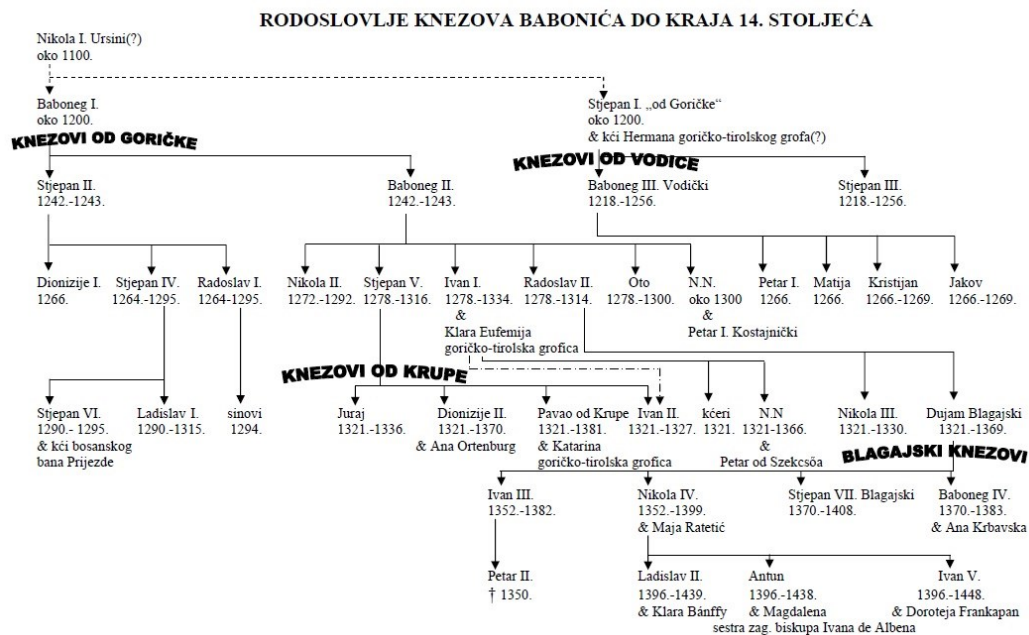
RODOSLOVLJE KNEZOVA BABONIĆA DO KRAJA 14. STOLJEĆA

Nikola I. Ursini(?)
oko 1100.

Baboneg I.
oko 1200.

Stjepan I. „od Goričke“
oko 1200.
& kći Hermana goričko-tirolskog grofa(?)

KNEZOVI OD GORIČKE

KNEZOVI OD VODICE

Stjepan II.
1242.-1243.

Baboneg II.
1242.-1243.

Baboneg III. Vodički
1218.-1256.

Stjepan III.
1218.-1256.

Dionizije I.
1266.

Stjepan IV.
1264.-1295.

Radoslav I.
1264.-1295.

Nikola II.
1272.-1292.

Stjepan V.
1278.-1316.

Ivan I.
1278.-1334.
&
Klara Eufemija
goričko-tirolska grofica

Radoslav II.
1278.-1314.

Oto
1278.-1300.

N.N.
oko 1300
&
Petar I. Kostajnički

Petar I.
1266.

Matija
1266.

Kristijan
1266.-1269.

Jakov
1266.-1269.

KNEZOVI OD KRUPE

Stjepan VI.
1290.- 1295.
& kći bosanskog bana Prijezde

Ladislav I.
1290.-1315.

sinovi
1294.

Juraj
1321.-1336.

Dionizije II.
1321.-1370.
& Ana Ortenburg

Pavao od Krupe
1321.-1381.
& Katarina
goričko-tirolska grofica

Ivan II.
1321.-1327.

kćeri
1321.

N.N
1321-1366.
&
Petar od Szekcsőa

Nikola III.
1321.-1330.

Dujam Blagajski
1321.-1369.

BLAGAJSKI KNEZOVI

Ivan III.
1352.-1382.

Nikola IV.
1352.-1399.
& Maja Ratetić

Stjepan VII. Blagajski
1370.-1408.

Baboneg IV.
1370.-1383.
& Ana Krbavska

Petar II.
† 1350.

Ladislav II.
1396.-1439.
& Klara Bánffy

Antun
1396.-1438.
& Magdalena
sestra zag. biskupa Ivana de Albena

Ivan V.
1396.-1448.
& Doroteja Frankapan